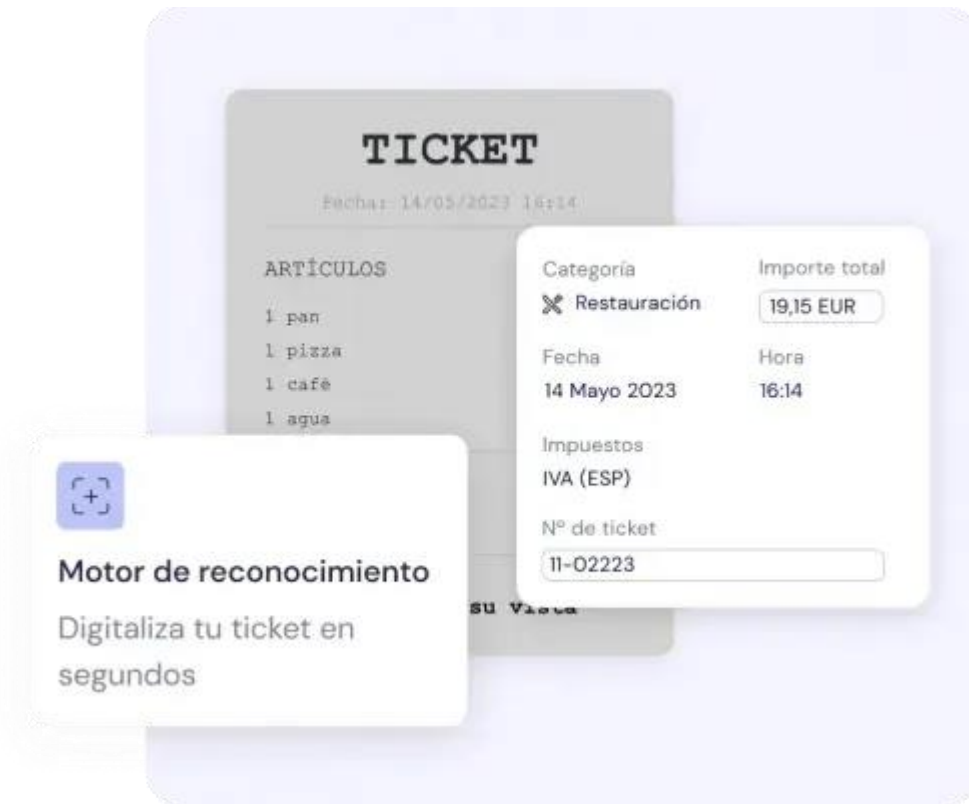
TICKET

Fecha: 14/05/2023 16:14

ARTÍCULOS

1 pan
1 pizza
1 café
1 agua

su Vista

Categoría
Restauración

Importe total
19,15 EUR

Fecha
14 Mayo 2023

Hora
16:14

Impuestos
IVA (ESP)

Nº de ticket
11-02223

Motor de reconocimiento

Digitaliza tu ticket en segundos